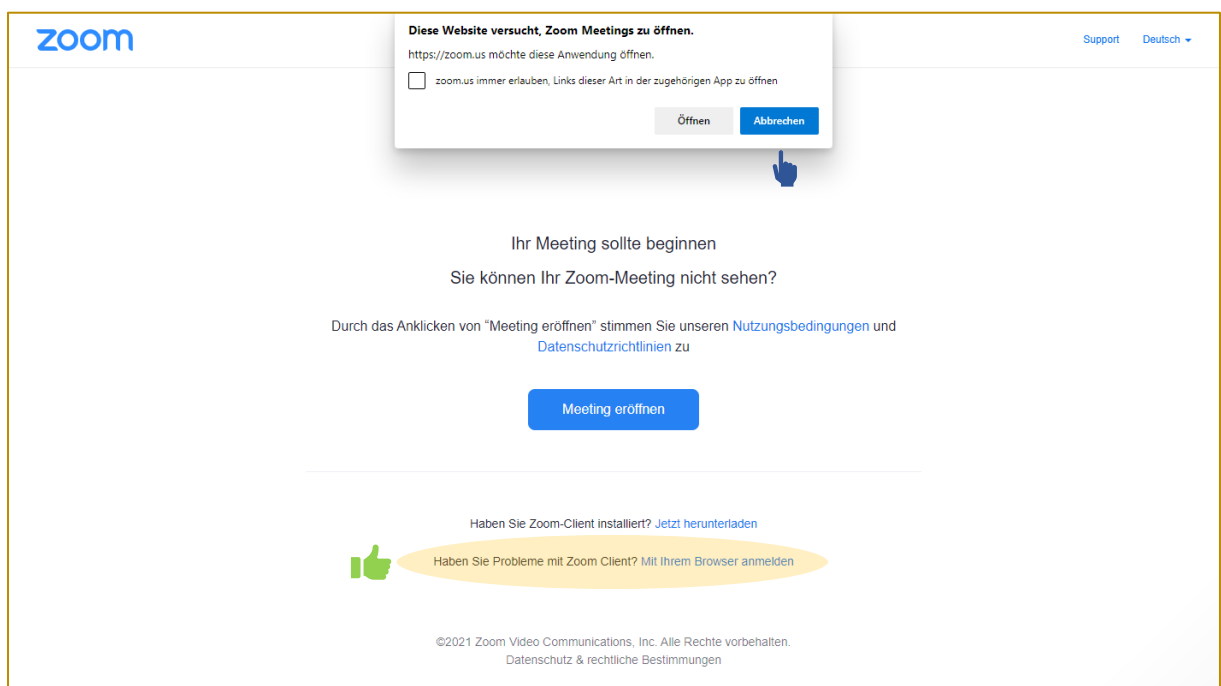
zoom

Diese Website versucht, Zoom Meetings zu öffnen.

https://zoom.us möchte diese Anwendung öffnen.

zoom.us immer erlauben, Links dieser Art in der zugehörigen App zu öffnen

Öffnen Abbrechen

Support Deutsch

Ihr Meeting sollte beginnen

Sie können Ihr Zoom-Meeting nicht sehen?

Durch das Anklicken von “Meeting eröffnen” stimmen Sie unseren Nutzungsbedingungen und Datenschutzrichtlinien zu

Meeting eröffnen

Haben Sie Zoom-Client installiert? Jetzt herunterladen

Haben Sie Probleme mit Zoom Client? Mit Ihrem Browser anmelden

©2021 Zoom Video Communications, Inc. Alle Rechte vorbehalten.
Datenschutz & rechtliche Bestimmungen